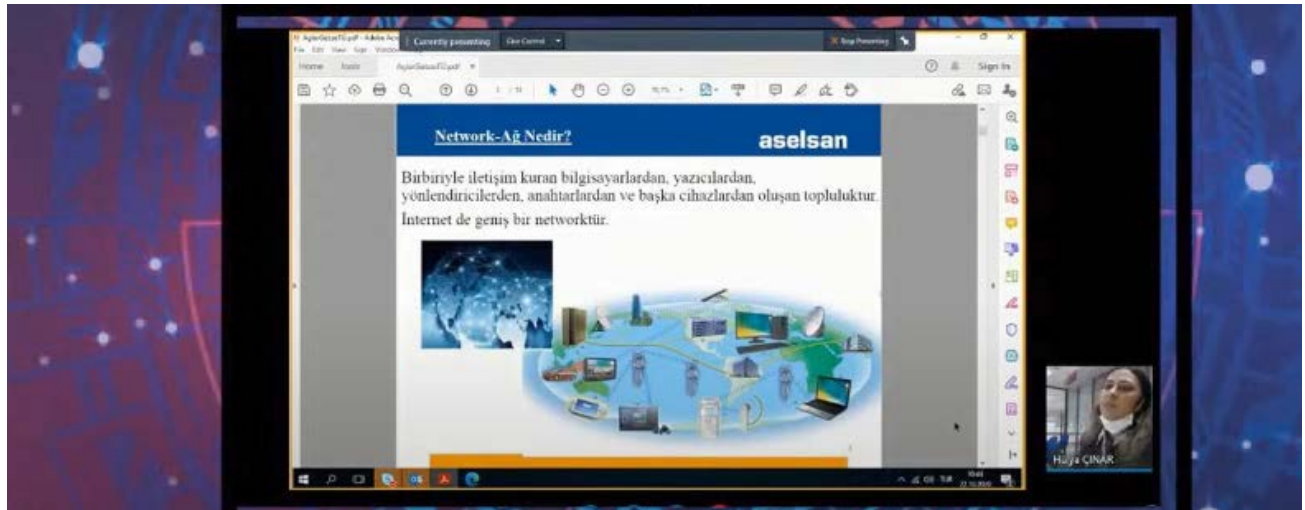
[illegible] - Adobe Acrobat
File Edit View Sign Window
Currently presenting
Give Control
Stop Presenting
Home Tools
AglarGenel.pdf
Sign In

Network-Ağ Nedir?
aselsan

Birbiriyle iletişim kuran bilgisayarlardan, yazıcılardan, yönlendiricilerden, anahtarlardan ve başka cihazlardan oluşan topluluktur.

İnternet de geniş bir networktür.

Hülya ÇINAR